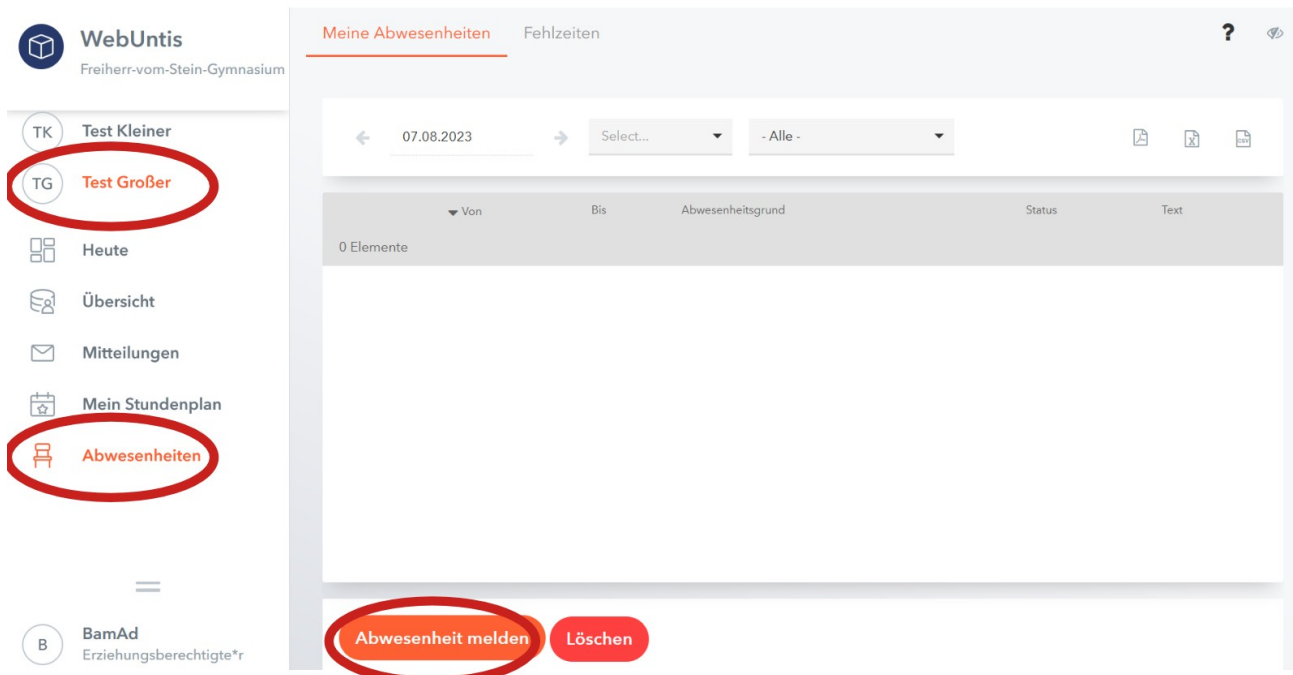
WebUntis
Freiherr-vom-Stein-Gymnasium

TK Test Kleiner
TG Test Großer
Heute
Übersicht
Mitteilungen
Mein Stundenplan
Abwesenheiten

B BamAd
Erziehungsberechtigte*r

Meine Abwesenheiten Fehlzeiten

?

07.08.2023
Select...
- Alle -

| Von | Bis | Abwesenheitsgrund | Status | Text |
|---|---|---|---|---|
| 0 Elemente | | | | |

Abwesenheit melden
Löschen